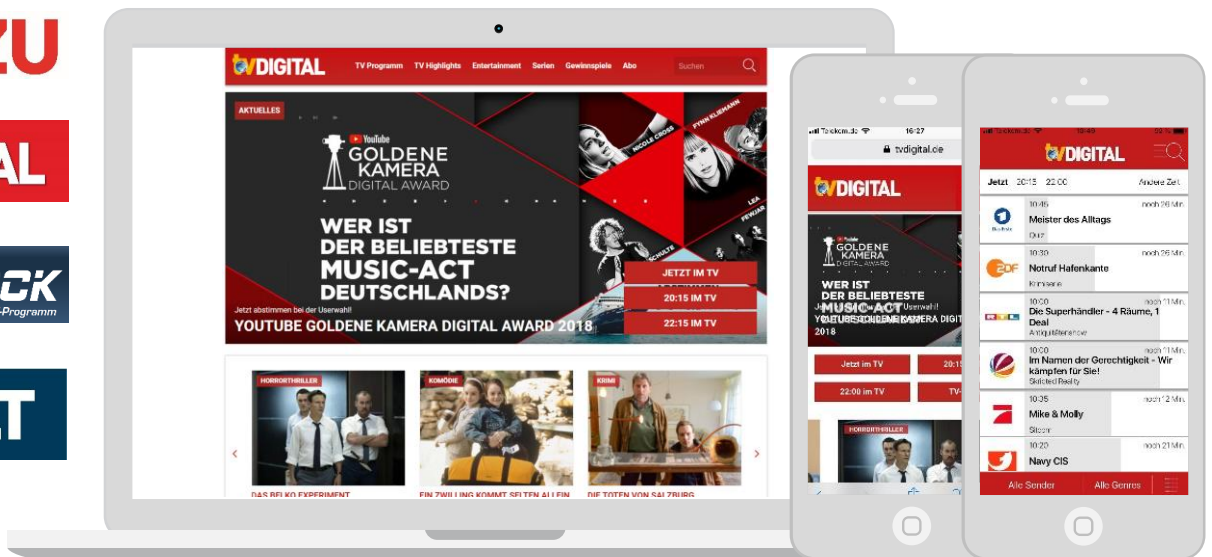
ZU

AL

CK
-Programm

T

TVDIGITAL TV Programm TV Highlights Entertainment Serien Gewinnspiele Abo Suchen

AKTUELLES

YouTube
GOLDENE KAMERA
DIGITAL AWARD

NICOLE CROSS
FYNN KLIEMANN
LEA
FEWJAR
SCHULTE

WER IST
DER BELIEBTESTE
MUSIC-ACT
DEUTSCHLANDS?

Jetzt abstimmen bei der Userwahl!
YOUTUBE GOLDENE KAMERA DIGITAL AWARD 2018

JETZT IM TV
20:15 IM TV
22:15 IM TV

HORRORTHRILLER
KOMÖDIE
KRIMI

DAS BELKO EXPERIMENT
EIN ZWILLING KOMMT SELTEN ALLEIN
DIE TOTEN VON SALZBURG

Telekom.de 16:27
tvdigital.de

TVDIGITAL

GOLDENE KAMERA DIGITAL AWARD

WER IST
DER BELIEBTESTE
MUSIC-ACT
Jetzt abstimmen bei der Userwahl!
YOUTUBE GOLDENE KAMERA DIGIT
2018

Jetzt im TV
20:15
22:00 im TV
TV-

HORRORTHRILLER

Telekom.de 16:40

TVDIGITAL

Jetzt 20:15 22:00 Andere Zeit

10:45 noch 26 Min.
Meister des Alltags
Quiz

10:30 noch 26 Min.
Notruf Hafenkante
Krimiserie

10:50 noch 11 Min.
Die Superhändler - 4 Räume, 1 Deal
Antiquitätenshow

10:00 noch 11 Min.
Im Namen der Gerechtigkeit - Wir kämpfen für Sie!
Scripted Reality

10:35 noch 12 Min.
Mike & Molly
Sitcom

10:20 noch 21 Min.
Navy CIS

Alle Sender Alle Genres